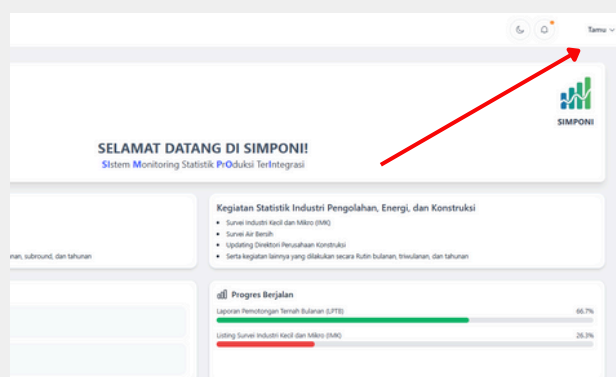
Tamu

SIMPONI

SELAMAT DATANG DI SIMPONI!
SIstem Monitoring Statistik PrOduksi TerIntegrasi

unan, subround, dan tahunan

Kegiatan Statistik Industri Pengolahan, Energi, dan Konstruksi

- Survei Industri Kecil dan Mikro (IMK)
- Survei Air Bersih
- Updating Direktori Perusahaan Konstruksi
- Serta kegiatan lainnya yang dilakukan secara Rutin bulanan, triwulanan, dan tahunan

Progres Berjalan

Laporan Pemotongan Ternak Bulanan (LPTB) 66.7%

Listing Survei Industri Kecil dan Mikro (IMK) 26.3%